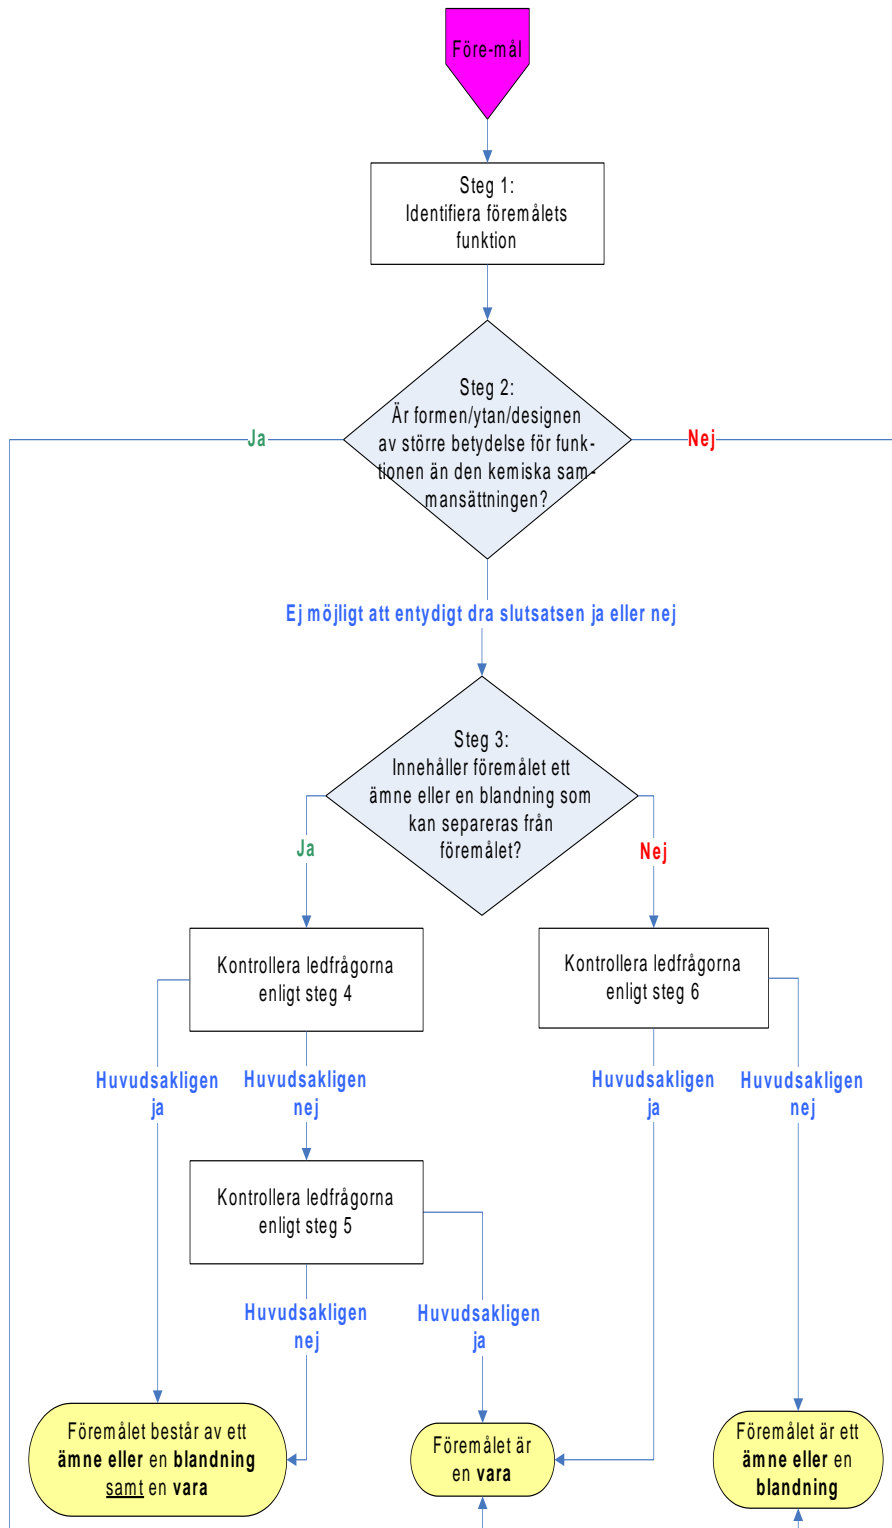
Före-mål

Steg 1:
Identifiera föremålets funktion

Ja

Steg 2:
Är formen/ytan/designen av större betydelse för funktionen än den kemiska sammansättningen?

Nej

Ej möjligt att entydigt dra slutsatsen ja eller nej

Steg 3:
Innehåller föremålet ett ämne eller en blandning som kan separeras från föremålet?

Ja

Nej

Kontrollera ledfrågorna enligt steg 4

Kontrollera ledfrågorna enligt steg 6

Huvudsakligen ja

Huvudsakligen nej

Huvudsakligen ja

Huvudsakligen nej

Kontrollera ledfrågorna enligt steg 5

Huvudsakligen nej

Huvudsakligen ja

Föremålet består av ett **ämne eller** en **blandning** samt en **vara**

Föremålet är en **vara**

Föremålet är ett **ämne eller** en **blandning**